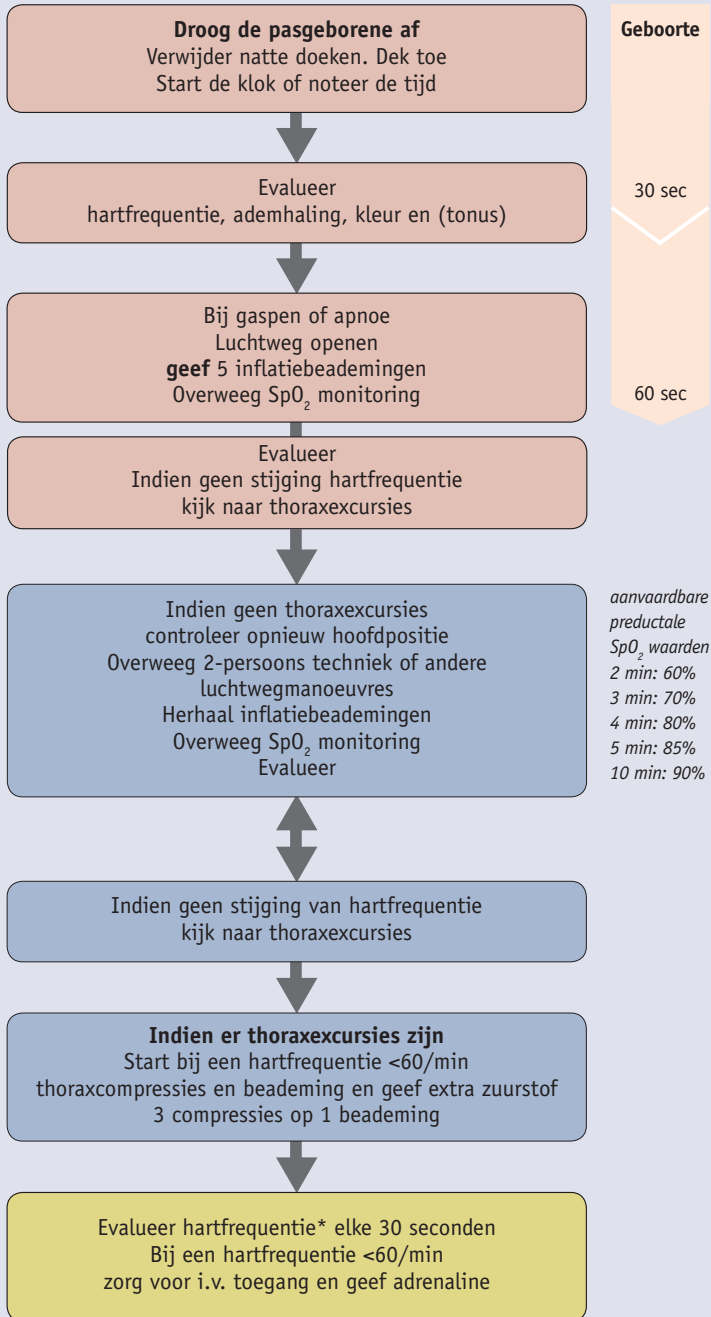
**Droog de pasgeborene af**
Verwijder natte doeken. Dek toe
Start de klok of noteer de tijd

Gebooorte

Evalueer
hartfrequentie, ademhaling, kleur en (tonus)

30 sec

Bij gaspen of apnoe
Luchtweg openen
**geef** 5 inflatiebeademingen
Overweeg $SpO_2$ monitoring

60 sec

Evalueer
Indien geen stijging hartfrequentie
kijk naar thoraxexcursies

Indien geen thoraxexcursies
controleer opnieuw hoofdpositie
Overweeg 2-persoons techniek of andere luchtwegmanoeuvres
Herhaal inflatiebeademingen
Overweeg $SpO_2$ monitoring
Evalueer

*aanvaardbare preductale $SpO_2$ waarden*
*2 min: 60%*
*3 min: 70%*
*4 min: 80%*
*5 min: 85%*
*10 min: 90%*

Indien geen stijging van hartfrequentie
kijk naar thoraxexcursies

**Indien er thoraxexcursies zijn**
Start bij een hartfrequentie <60/min
thoraxcompressies en beademing en geef extra zuurstof
3 compressies op 1 beademing

Evalueer hartfrequentie* elke 30 seconden
Bij een hartfrequentie <60/min
zorg voor i.v. toegang en geef adrenaline